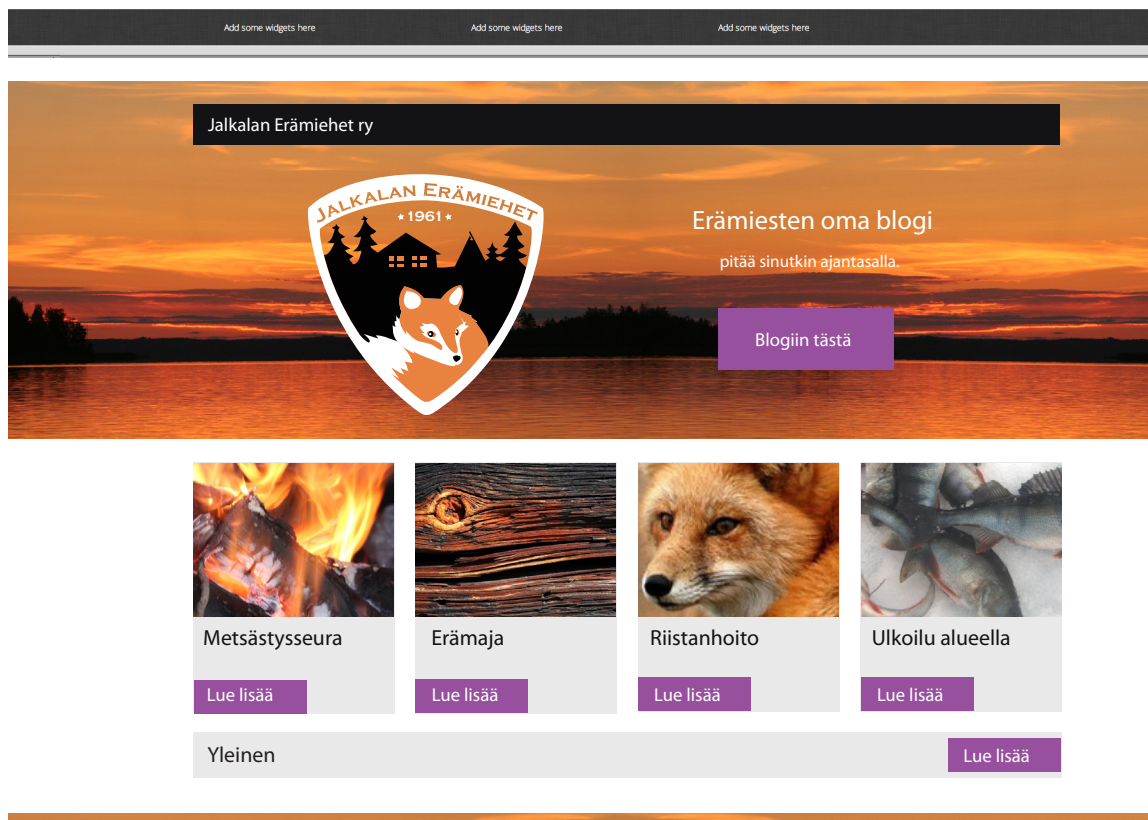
Add some widgets here

Add some widgets here

Add some widgets here

Jalkalan Erämiehet ry

JALKALAN ERÄMIEHET
1961

Erämiesten oma blogi

pitää sinutkin ajantasalla.

Blogiin tästä

Metsästysseura

Lue lisää

Erämaja

Lue lisää

Riistanhoito

Lue lisää

Ulkoilu alueella

Lue lisää

Yleinen

Lue lisää